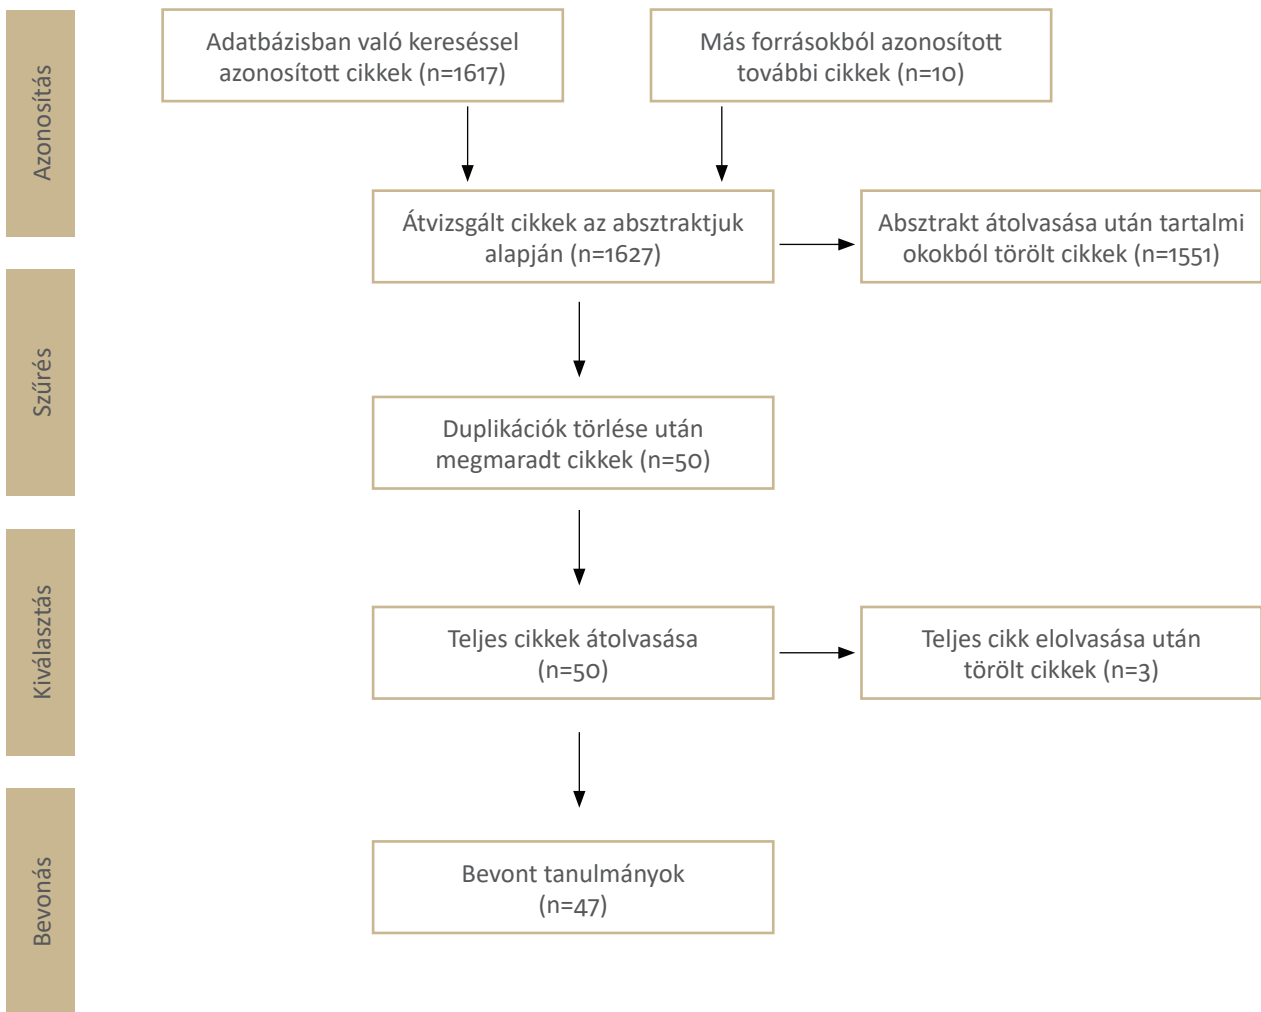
Azonosítás

Adatbázisban való kereséssel azonosított cikkek (n=1617)

Más forrásokból azonosított további cikkek (n=10)

Átvizsgált cikkek az absztraktjuk alapján (n=1627)

Absztrakt átolvasása után tartalmi okokból törölt cikkek (n=1551)

Szűrés

Duplikációk törlése után megmaradt cikkek (n=50)

Kiválasztás

Teljes cikkek átolvasása (n=50)

Teljes cikk elolvasása után törölt cikkek (n=3)

Bevonás

Bevont tanulmányok (n=47)